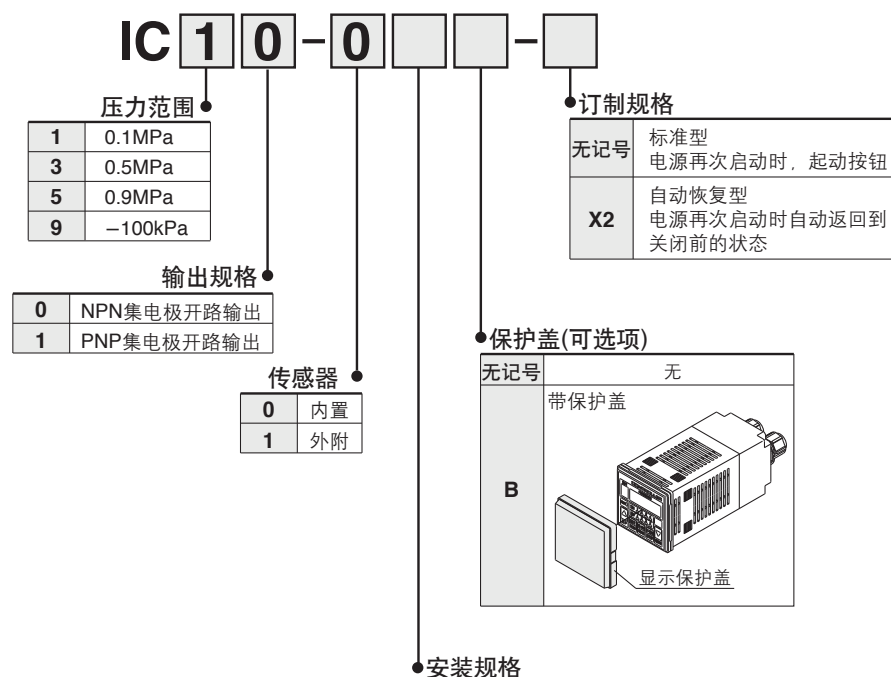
IC 1 0 – 0 [ ] [ ] – [ ]

压力范围

| 1 | 0.1MPa |
|---|---|
| 3 | 0.5MPa |
| 5 | 0.9MPa |
| 9 | −100kPa |

输出规格

| 0 | NPN集电极开路输出 |
|---|---|
| 1 | PNP集电极开路输出 |

传感器

| 0 | 内置 |
|---|---|
| 1 | 外附 |

订制规格

| 无记号 | 标准型 电源再次启动时，起动按钮 |
|---|---|
| X2 | 自动恢复型 电源再次启动时自动返回到关闭前的状态 |

保护盖(可选项)

| 无记号 | 无 |
|---|---|
| B | 带保护盖 |

显示保护盖

安装规格